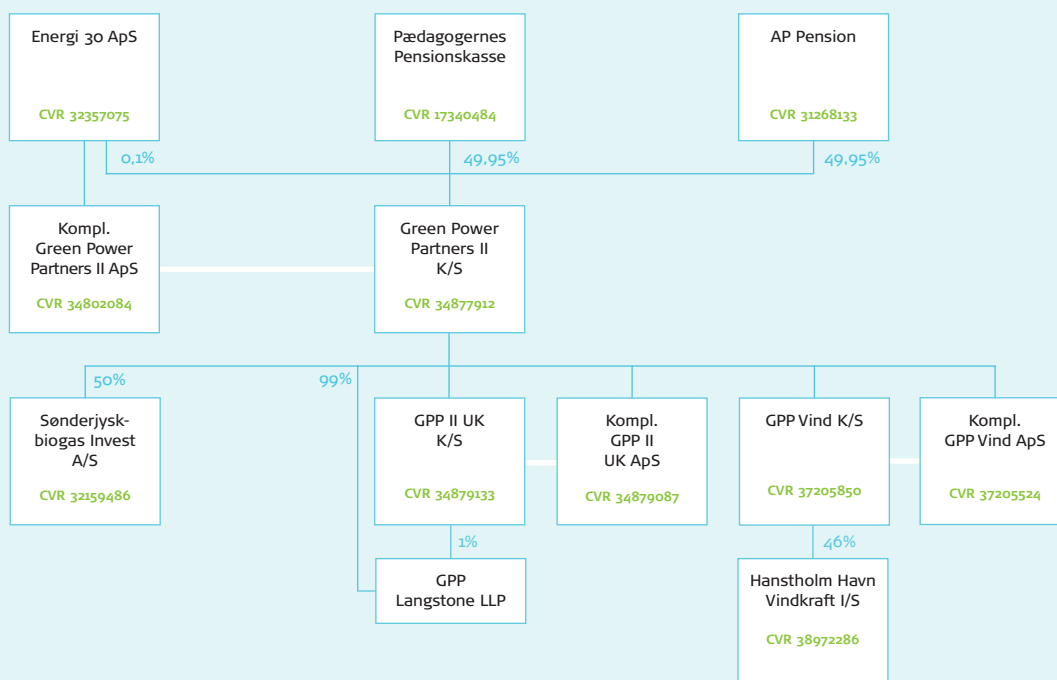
Energi 30 ApS

CVR 32357075

Pædagogernes Pensionskasse

CVR 17340484

AP Pension

CVR 31268133

0,1%

49,95%

49,95%

Kompl. Green Power Partners II ApS

CVR 34802084

Green Power Partners II K/S

CVR 34877912

50%

99%

Sønderjysk-biogas Invest A/S

CVR 32159486

GPP II UK K/S

CVR 34879133

Kompl. GPP II UK ApS

CVR 34879087

GPP Vind K/S

CVR 37205850

Kompl. GPP Vind ApS

CVR 37205524

1%

46%

GPP Langstone LLP

Hanstholm Havn Vindkraft I/S

CVR 38972286